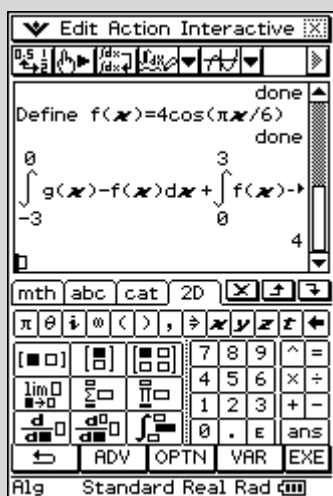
Edit Action Interactive

done

Define $f(x)=4\cos(\pi x/6)$

done

$\int_{-3}^{0} g(x)-f(x)dx+\int_{0}^{3} f(x)$▸

4

mth abc cat 2D

π θ i ∞ ( ) , ⇒ x y z t ←

7 8 9 ^ =

4 5 6 × ÷

1 2 3 + −

0 . E ans

ADV OPTN VAR EXE

Alg Standard Real Rad